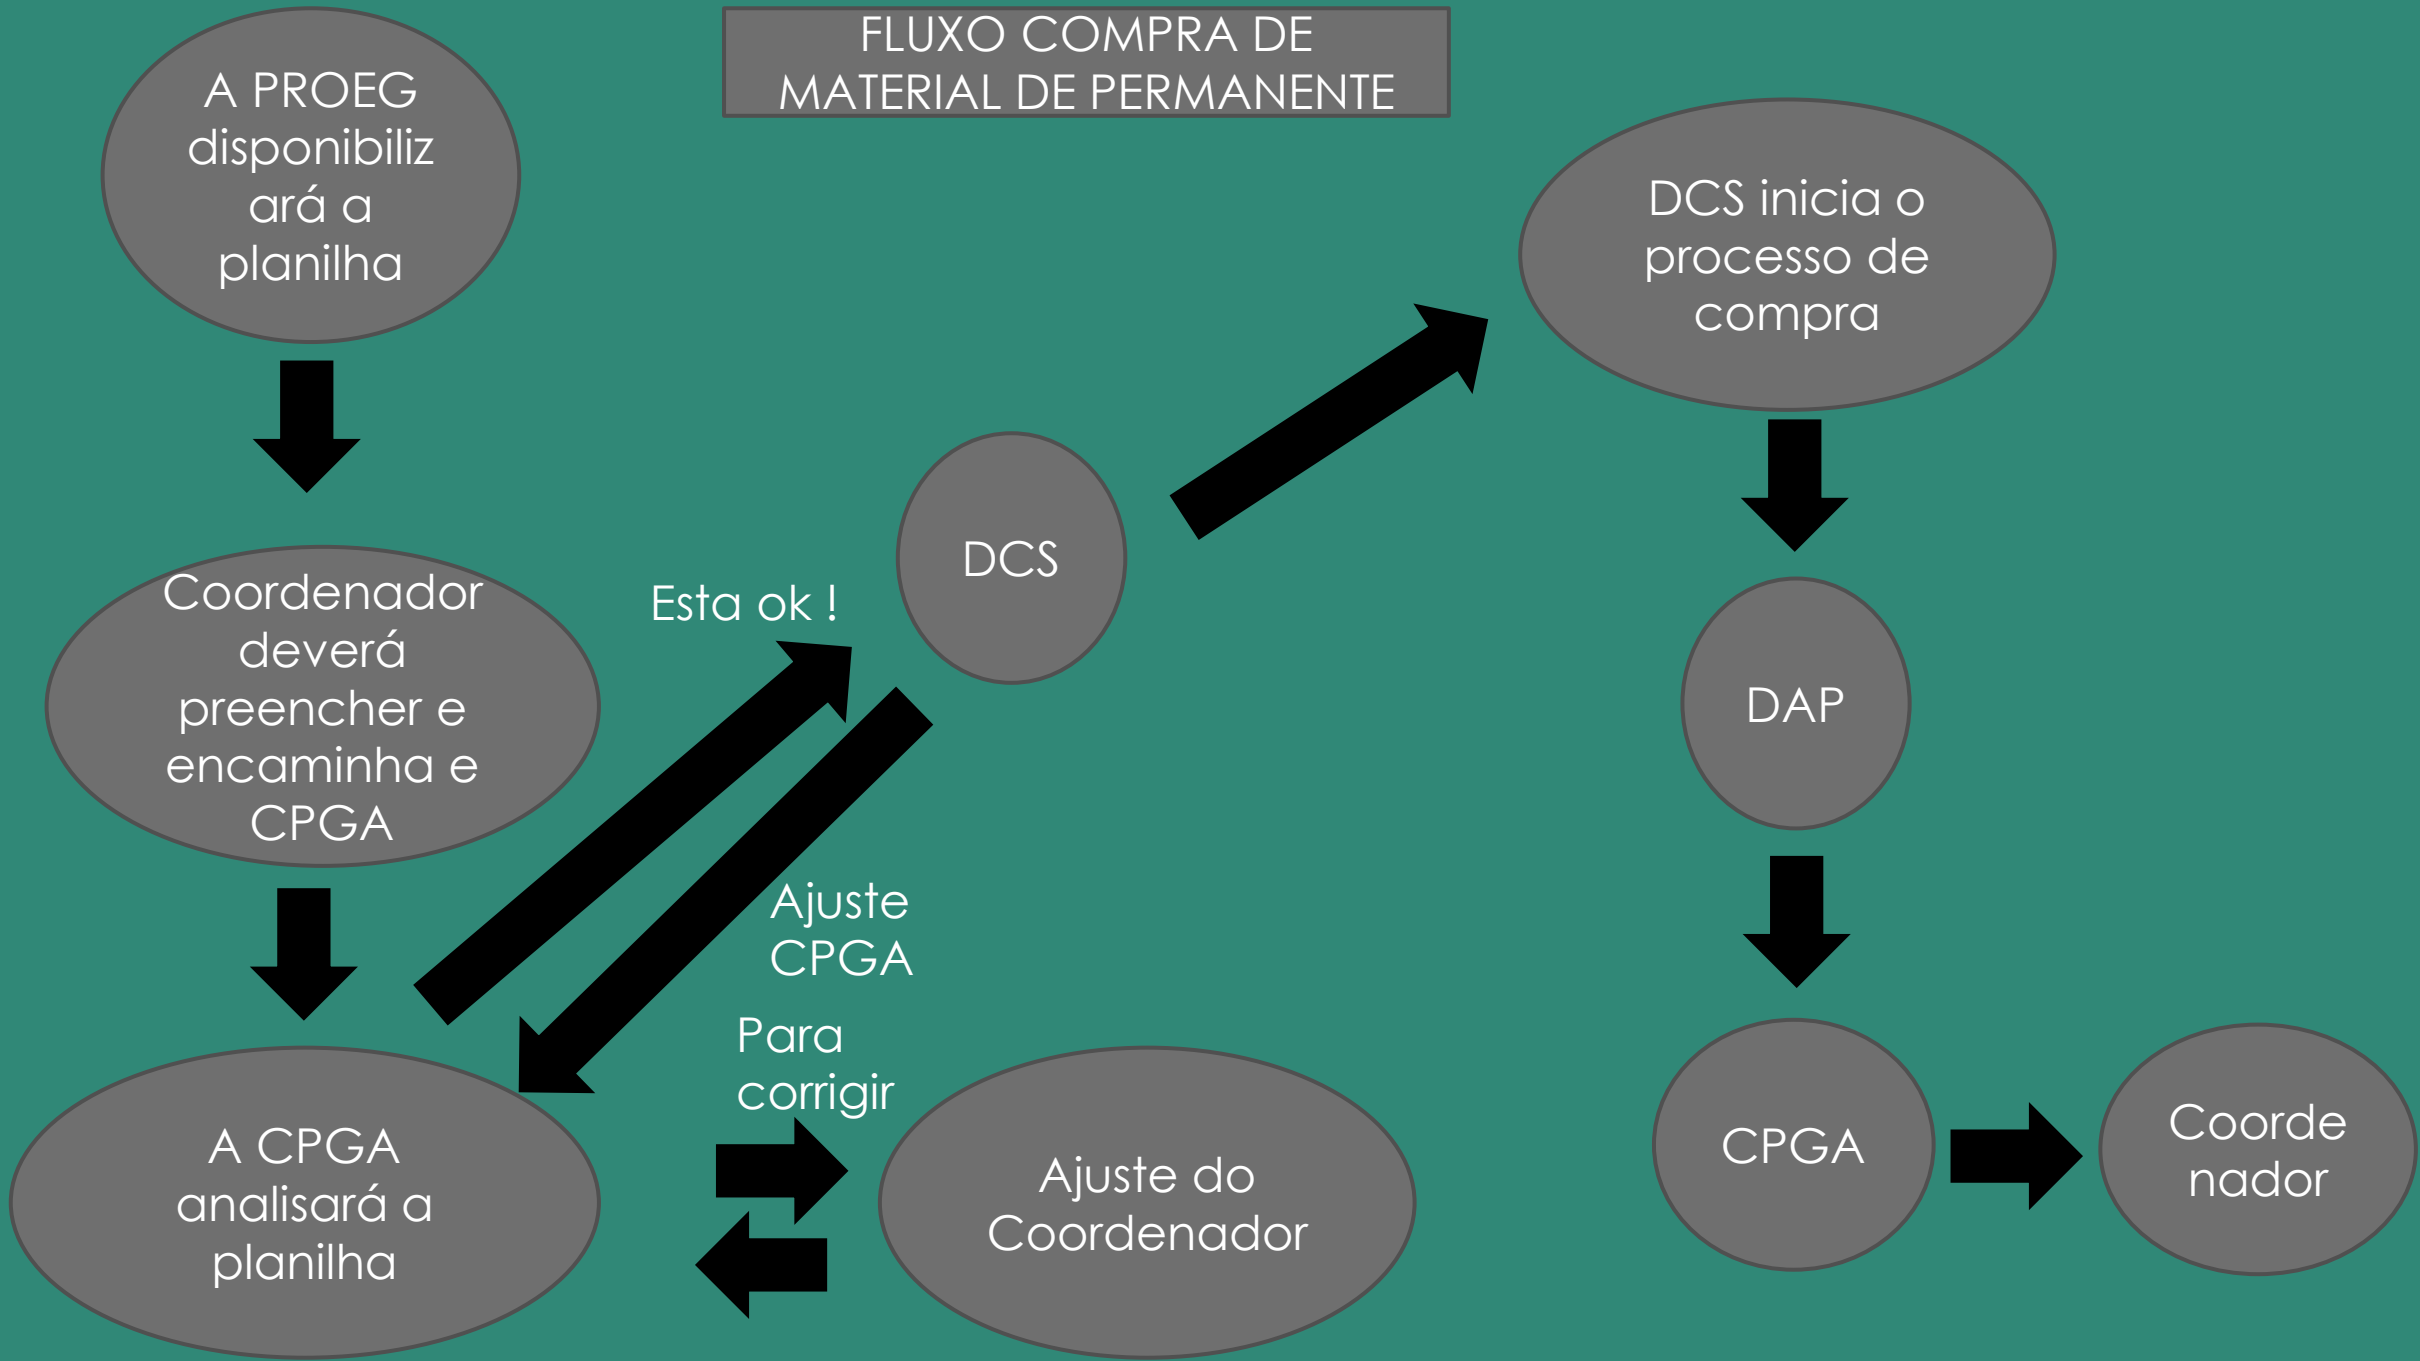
FLUXO COMPRA DE MATERIAL DE PERMANENTE

A PROEG disponibilizará a planilha

Coordenador deverá preencher e encaminha e CPGA

A CPGA analisará a planilha

Esta ok !

DCS

Ajuste CPGA

Para corrigir

Ajuste do Coordenador

DCS inicia o processo de compra

DAP

CPGA

Coordenador